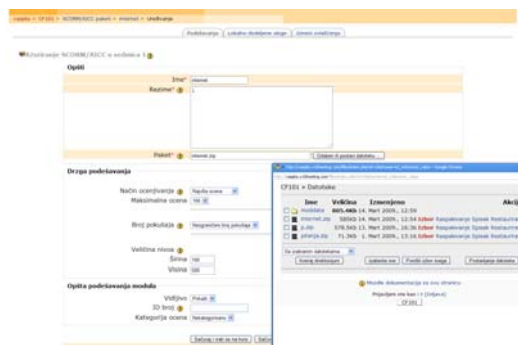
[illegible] > CF101 > SCORM/AICC paketi > internet > Uređivanje

Podešavanja | Lokalno dodeljene uloge | Izmeni ovlašćenja

Ažuriranje SCORM/AICC u sedmica 1

Opšti

Ime* internet

Rezime* 1

Paket* internet.zip Odaberi ili postavi datoteku...

Druga podešavanja

Način ocenjivanja Najviša ocena

Maksimalna ocena 100

Broj pokušaja Neograničen broj pokušaja

Veličina nivoa

Širina 100

Visina 500

Opšta podešavanja modula

Vidljivo Prikaži

ID broj

Kategorija ocena Nekategorisano

Sačuvaj i vrati se na kurs | Sačuv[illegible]

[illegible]

CF101 > Datoteke

| | Ime | Veličina | Izmenjeno | Akcij |
|---|---|---|---|---|
| | moddata | 885.4Kb | 14. Mart 2009., 12:59 | |
| | internet.zip | 585Kb | 14. Mart 2009., 12:54 | Izbor Raspakovanje Spisak Restauracij |
| | p.zip | 578.5Kb | 13. Mart 2009., 16:36 | Izbor Raspakovanje Spisak Restauracij |
| | pitanja.zip | 71.3Kb | 13. Mart 2009., 13:16 | Izbor Raspakovanje Spisak Restauracij |

Sa izabranim datotekama...

Kreiraj direktorijum | Izaberi sve | Poništi izbor svega | Postavljanje datoteke

Moodle dokumentacija za ovu stranicu

Prijavljeni ste kao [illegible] (Odjava)

CF101